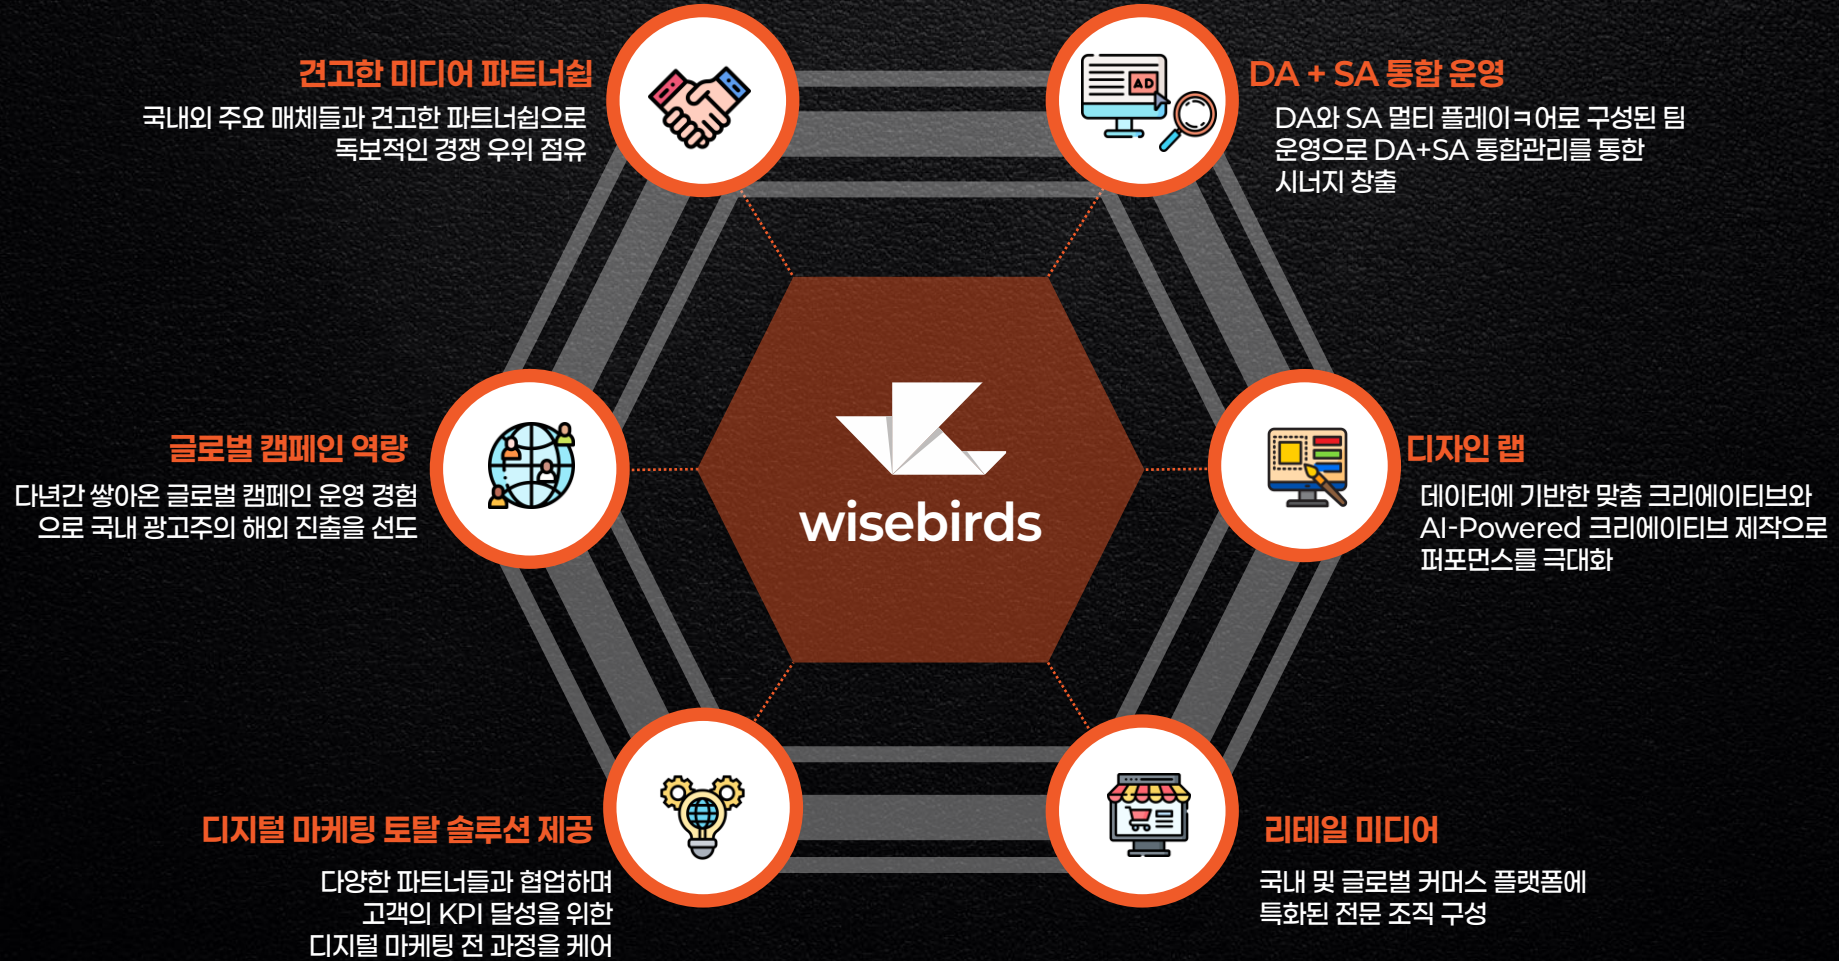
견고한 미디어 파트너쉽

국내외 주요 매체들과 견고한 파트너쉽으로 독보적인 경쟁 우위 점유

DA + SA 통합 운영

DA와 SA 멀티 플레이ㅋ어로 구성된 팀 운영으로 DA+SA 통합관리를 통한 시너지 창출

AD

글로벌 캠페인 역량

다년간 쌓아온 글로벌 캠페인 운영 경험으로 국내 광고주의 해외 진출을 선도

wisebirds

디자인 랩

데이터에 기반한 맞춤 크리에이티브와 AI-Powered 크리에이티브 제작으로 퍼포먼스를 극대화

디지털 마케팅 토탈 솔루션 제공

다양한 파트너들과 협업하며 고객의 KPI 달성을 위한 디지털 마케팅 전 과정을 케어

리테일 미디어

국내 및 글로벌 커머스 플랫폼에 특화된 전문 조직 구성